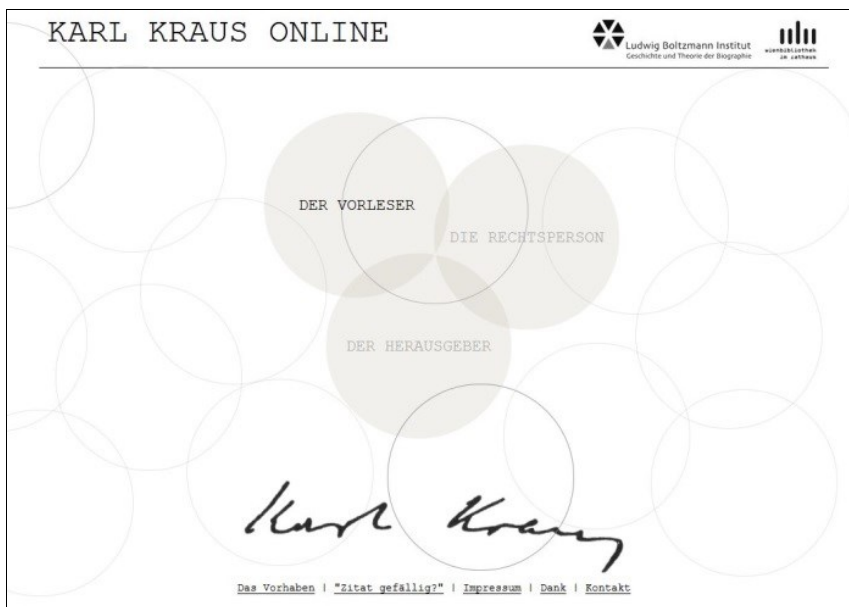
KARL KRAUS ONLINE

Ludwig Boltzmann Institut
Geschichte und Theorie der Biographie

wienbibliothek im rathaus

DER VORLESER

DIE RECHTSPERSON

DER HERAUSGEBER

Karl Kraus

Das Vorhaben | "Zitat gefällig?" | Impressum | Dank | Kontakt